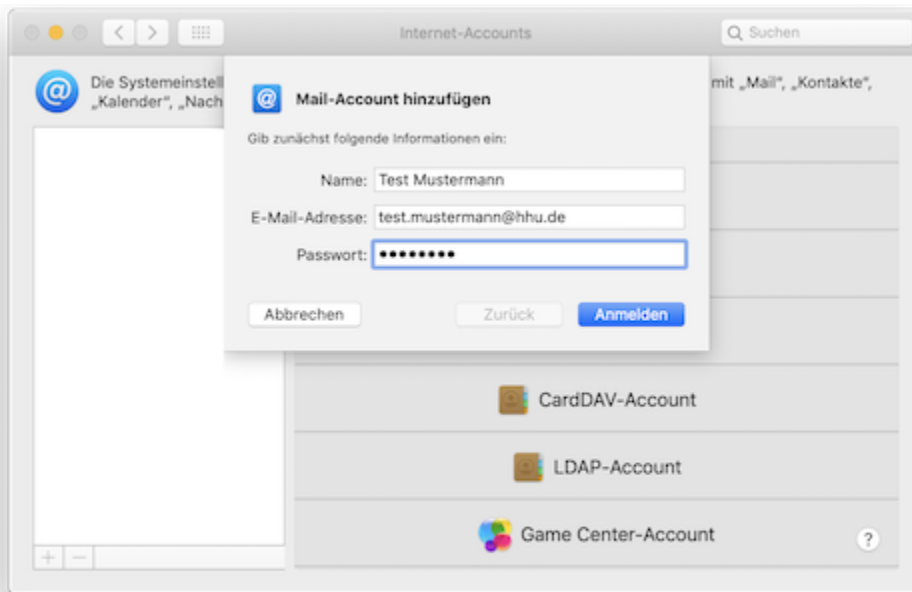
Internet-Accounts

Suchen

Die Systemeinstell „Kalender", „Nach

mit „Mail", „Kontakte",

Mail-Account hinzufügen

Gib zunächst folgende Informationen ein:

Name: Test Mustermann

E-Mail-Adresse: test.mustermann@hhu.de

Passwort: ••••••••

Abbrechen

Zurück

Anmelden

CardDAV-Account

LDAP-Account

Game Center-Account

?

+ −